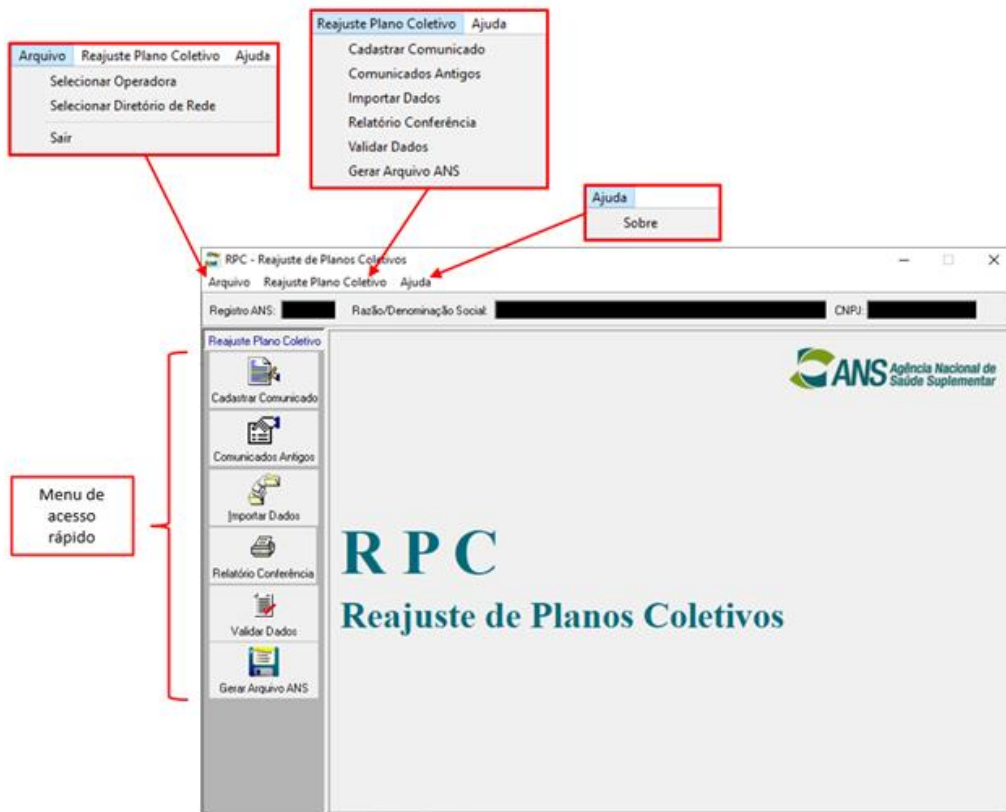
Arquivo Reajuste Plano Coletivo Ajuda
Selecionar Operadora
Selecionar Diretório de Rede
Sair

Reajuste Plano Coletivo Ajuda
Cadastrar Comunicado
Comunicados Antigos
Importar Dados
Relatório Conferência
Validar Dados
Gerar Arquivo ANS

Ajuda
Sobre

RPC - Reajuste de Planos Coletivos
Arquivo Reajuste Plano Coletivo Ajuda
Registro ANS: Razão/Denominação Social: CNPJ:

Reajuste Plano Coletivo
Cadastrar Comunicado
Comunicados Antigos
Importar Dados
Relatório Conferência
Validar Dados
Gerar Arquivo ANS

Menu de acesso rápido

ANS Agência Nacional de Saúde Suplementar

R P C
Reajuste de Planos Coletivos